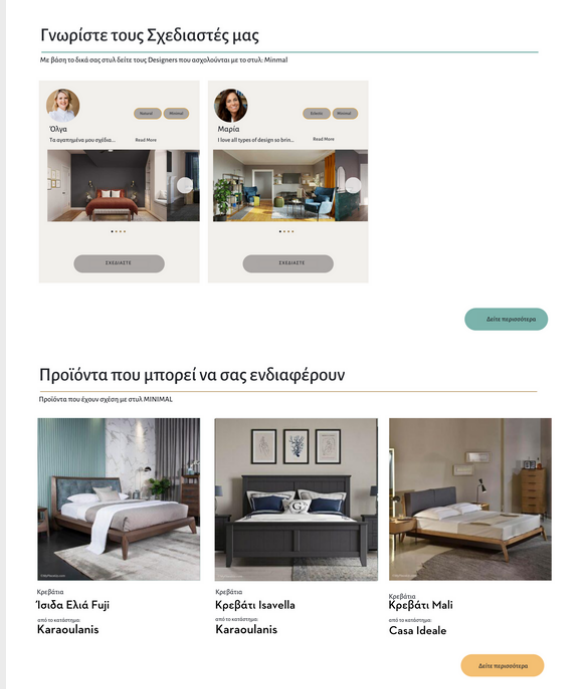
Γνωρίστε τους Σχεδιαστές μας

Με βάση το δικό σας στυλ δείτε τους Designers που ασχολούνται με το στυλ: Minmal

Όλγα

Natural

Minimal

Τα αγαπημένα μου σχέδια...

Read More

ΕΠΙΛΕΞΤΕ

Μαρία

Eclectic

Minimal

I love all types of design so brin...

Read More

ΕΠΙΛΕΞΤΕ

Δείτε περισσότερα

Προϊόντα που μπορεί να σας ενδιαφέρουν

Προϊόντα που έχουν σχέση με στυλ MINIMAL

Κρεβάτια

Ίσιδα Ελιά Fuji

από το κατάστημα:

Karaoulanis

Κρεβάτια

Κρεβάτι Isavella

από το κατάστημα:

Karaoulanis

Κρεβάτια

Κρεβάτι Mali

από το κατάστημα:

Casa Ideale

Δείτε περισσότερα